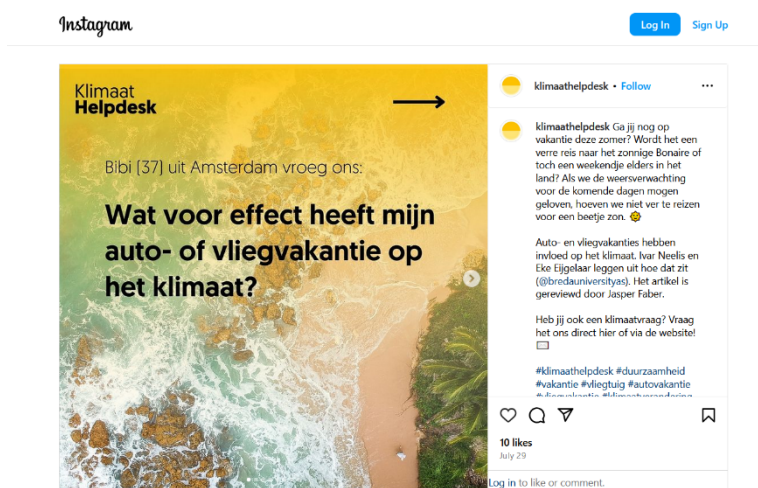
Instagram

Log In

Sign Up

Klimaat Helpdesk

Bibi (37) uit Amsterdam vroeg ons:

Wat voor effect heeft mijn auto- of vliegvakantie op het klimaat?

klimaathelpdesk • Follow

klimaathelpdesk Ga jij nog op vakantie deze zomer? Wordt het een verre reis naar het zonnige Bonaire of toch een weekendje elders in het land? Als we de weersverwachting voor de komende dagen mogen geloven, hoeven we niet ver te reizen voor een beetje zon. 😉

Auto- en vliegvakanties hebben invloed op het klimaat. Ivar Neelis en Eke Eijgelaar leggen uit hoe dat zit (@bredauniversityas). Het artikel is gereviewd door Jasper Faber.

Heb jij ook een klimaatvraag? Vraag het ons direct hier of via de website!

#klimaathelpdesk #duurzaamheid #vakantie #vliegtuig #autovakantie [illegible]

10 likes

July 29

Log in to like or comment.